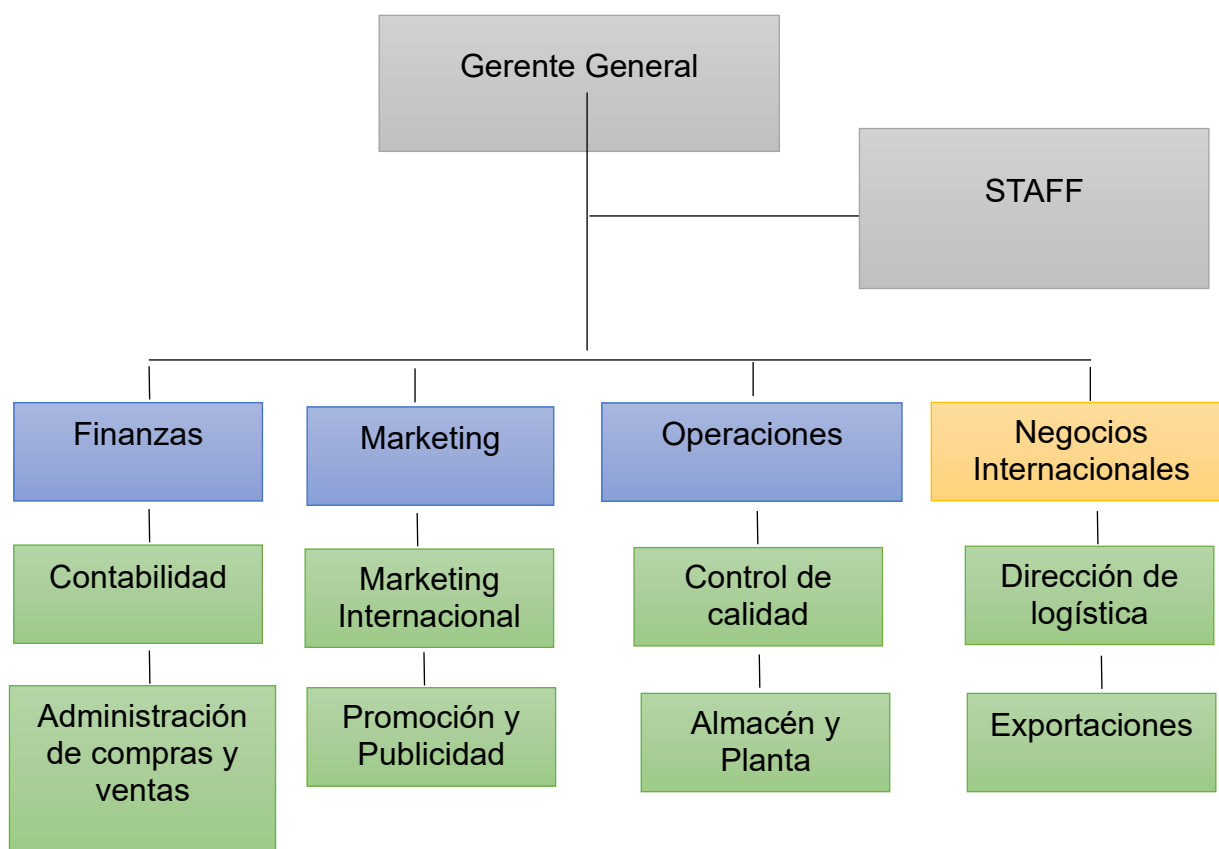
Gerente General

STAFF

Finanzas

Marketing

Operaciones

Negocios Internacionales

Contabilidad

Administración de compras y ventas

Marketing Internacional

Promoción y Publicidad

Control de calidad

Almacén y Planta

Dirección de logística

Exportaciones